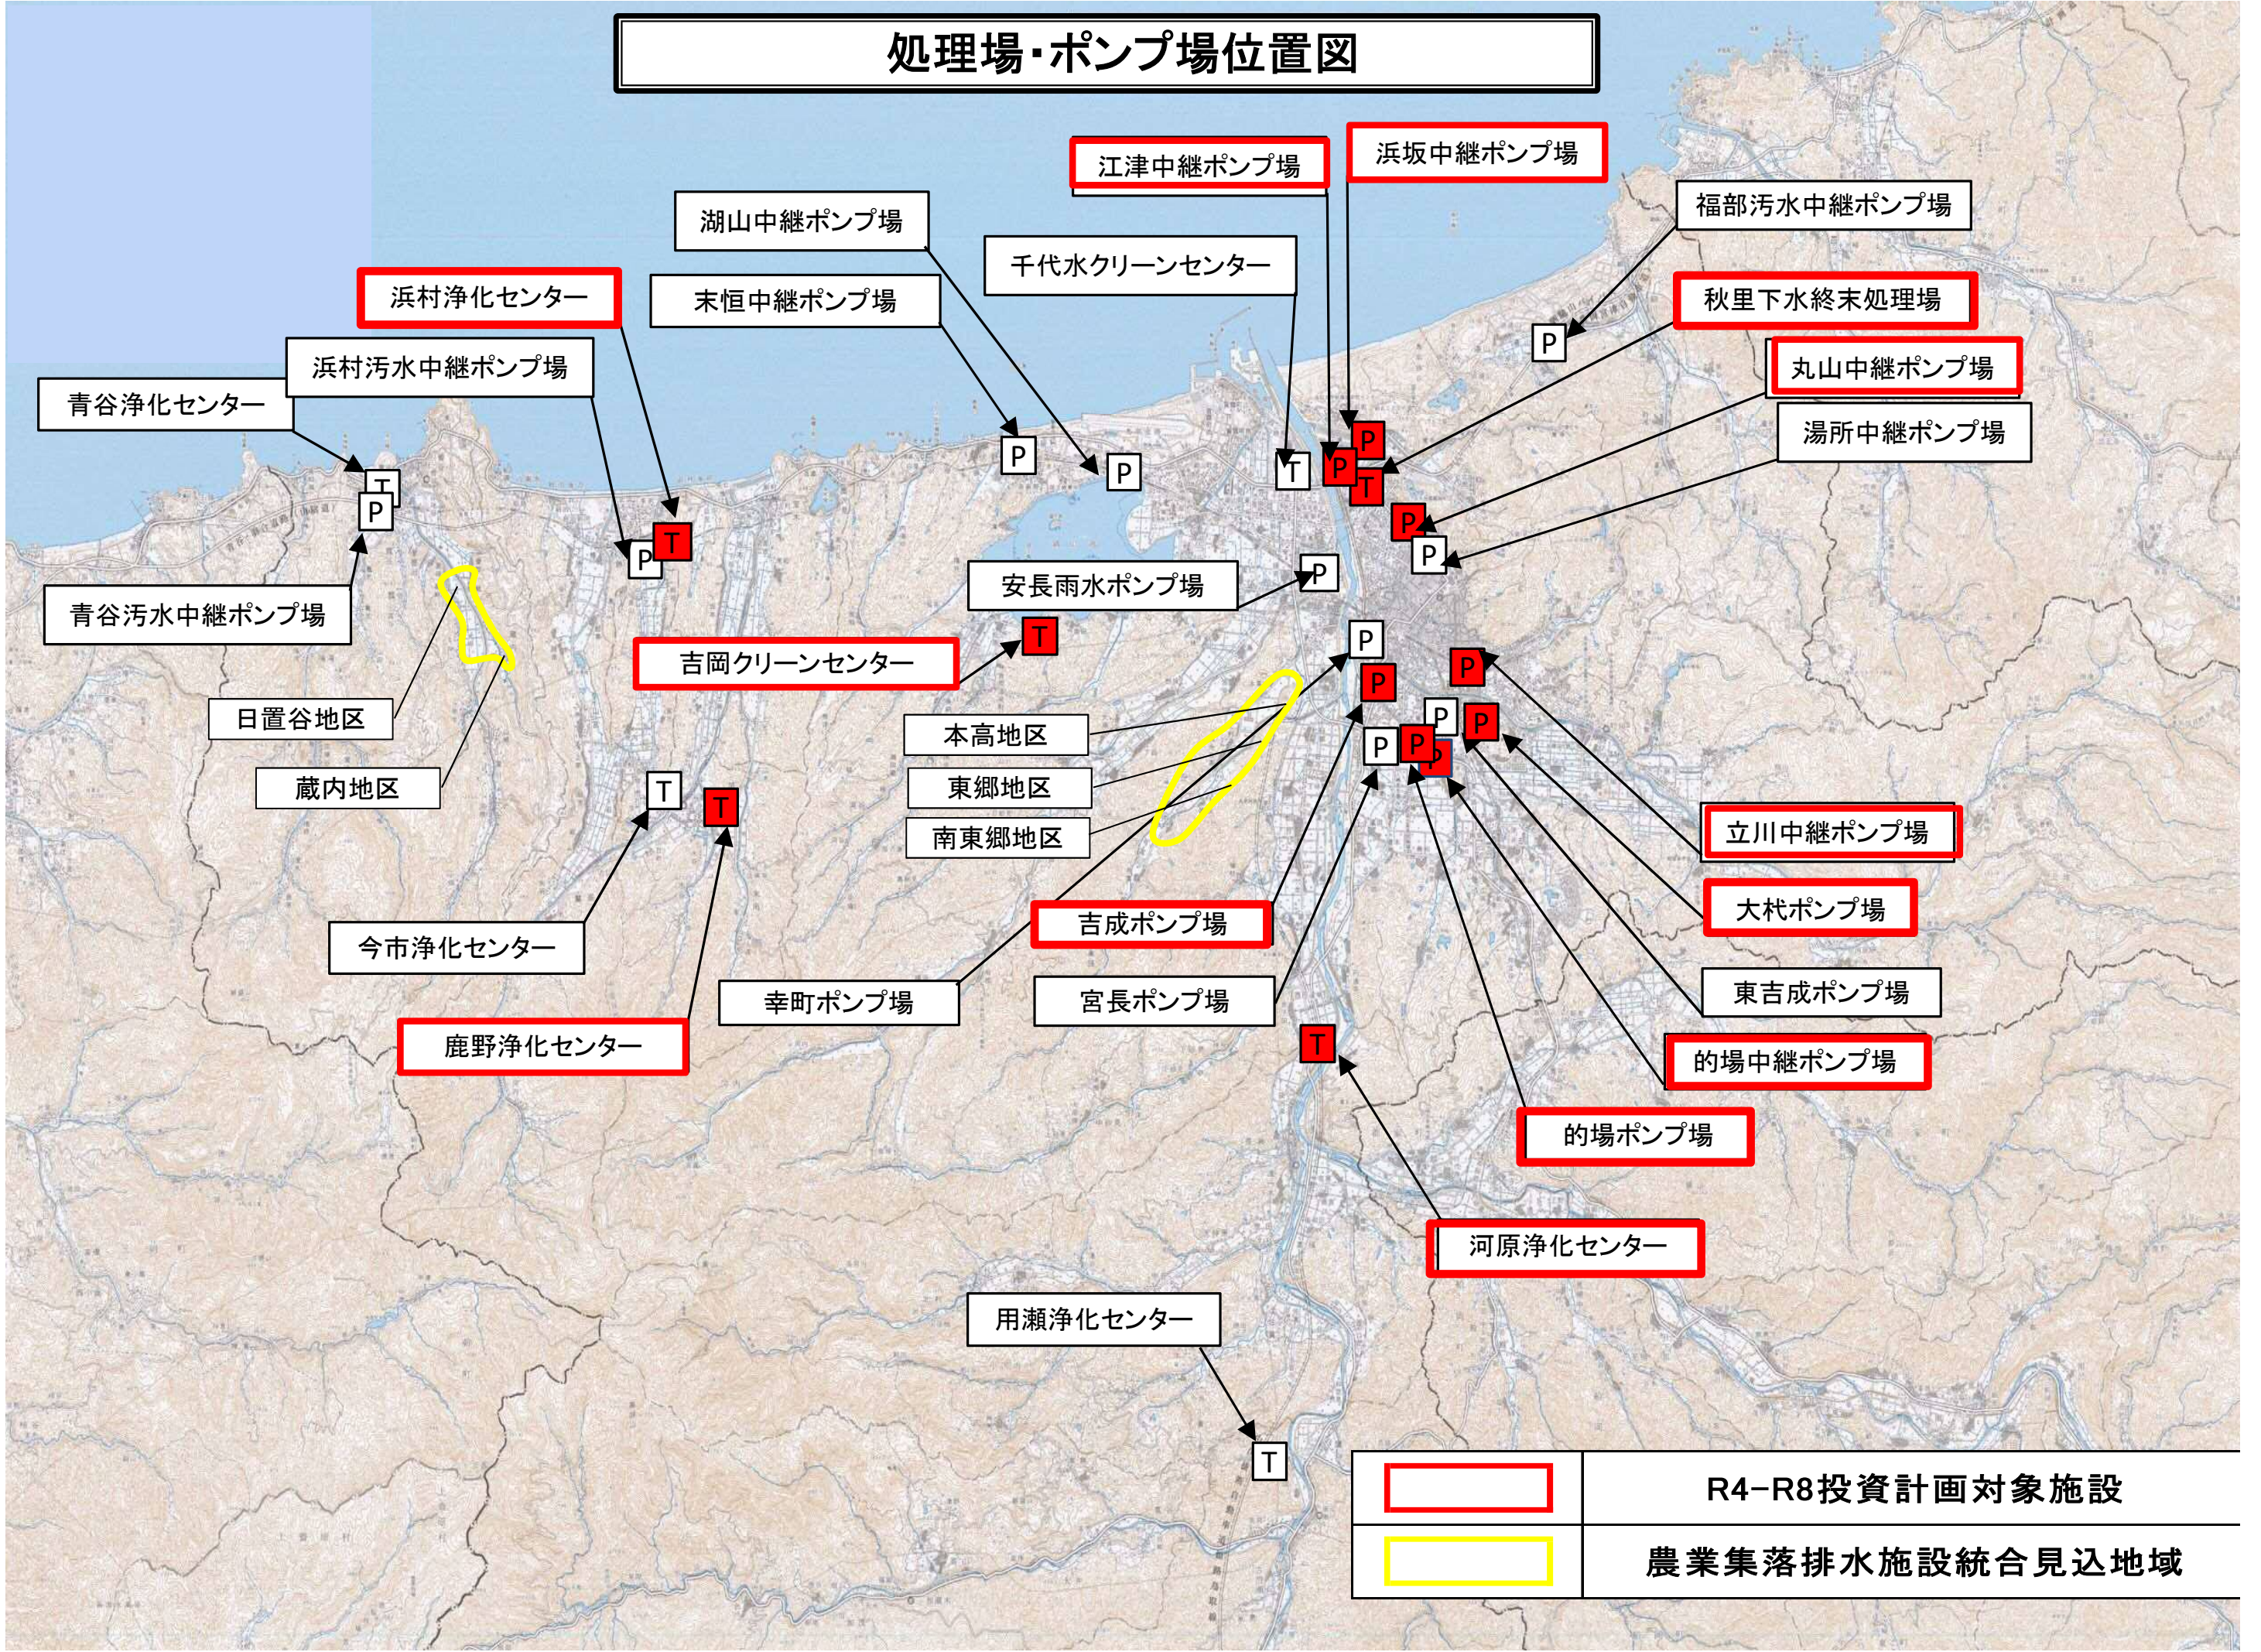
処理場・ポンプ場位置図

江津中継ポンプ場
浜坂中継ポンプ場
湖山中継ポンプ場
福部汚水中継ポンプ場
千代水クリーンセンター
浜村浄化センター
末恒中継ポンプ場
秋里下水終末処理場
浜村汚水中継ポンプ場
丸山中継ポンプ場
青谷浄化センター
湯所中継ポンプ場
P
P
P
T
P
P
T
P
P
T
P
P
P
青谷汚水中継ポンプ場
安長雨水ポンプ場
P
T
P
吉岡クリーンセンター
P
P
日置谷地区
P
本高地区
P
P
P
蔵内地区
東郷地区
T
T
南東郷地区
立川中継ポンプ場
大杙ポンプ場
吉成ポンプ場
今市浄化センター
東吉成ポンプ場
幸町ポンプ場
宮長ポンプ場
鹿野浄化センター
的場中継ポンプ場
T
的場ポンプ場
河原浄化センター
用瀬浄化センター
T

| | R4−R8投資計画対象施設 |
|---|---|
| | 農業集落排水施設統合見込地域 |